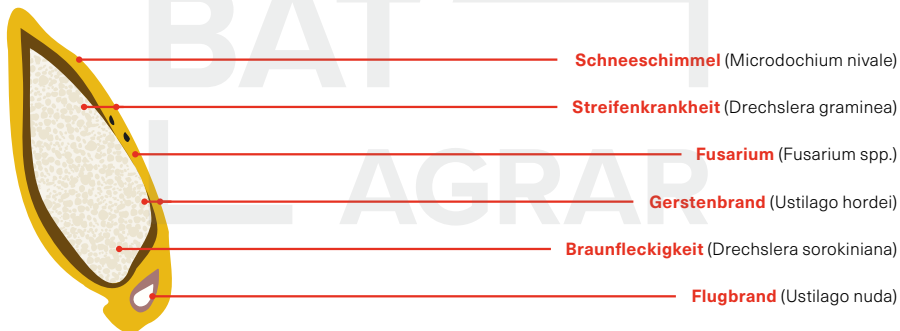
BAT AGRAR

**Schneeschimmel** (Microdochium nivale)

**Streifenkrankheit** (Drechslera graminea)

**Fusarium** (Fusarium spp.)

**Gerstenbrand** (Ustilago hordei)

**Braunfleckigkeit** (Drechslera sorokiniana)

**Flugbrand** (Ustilago nuda)